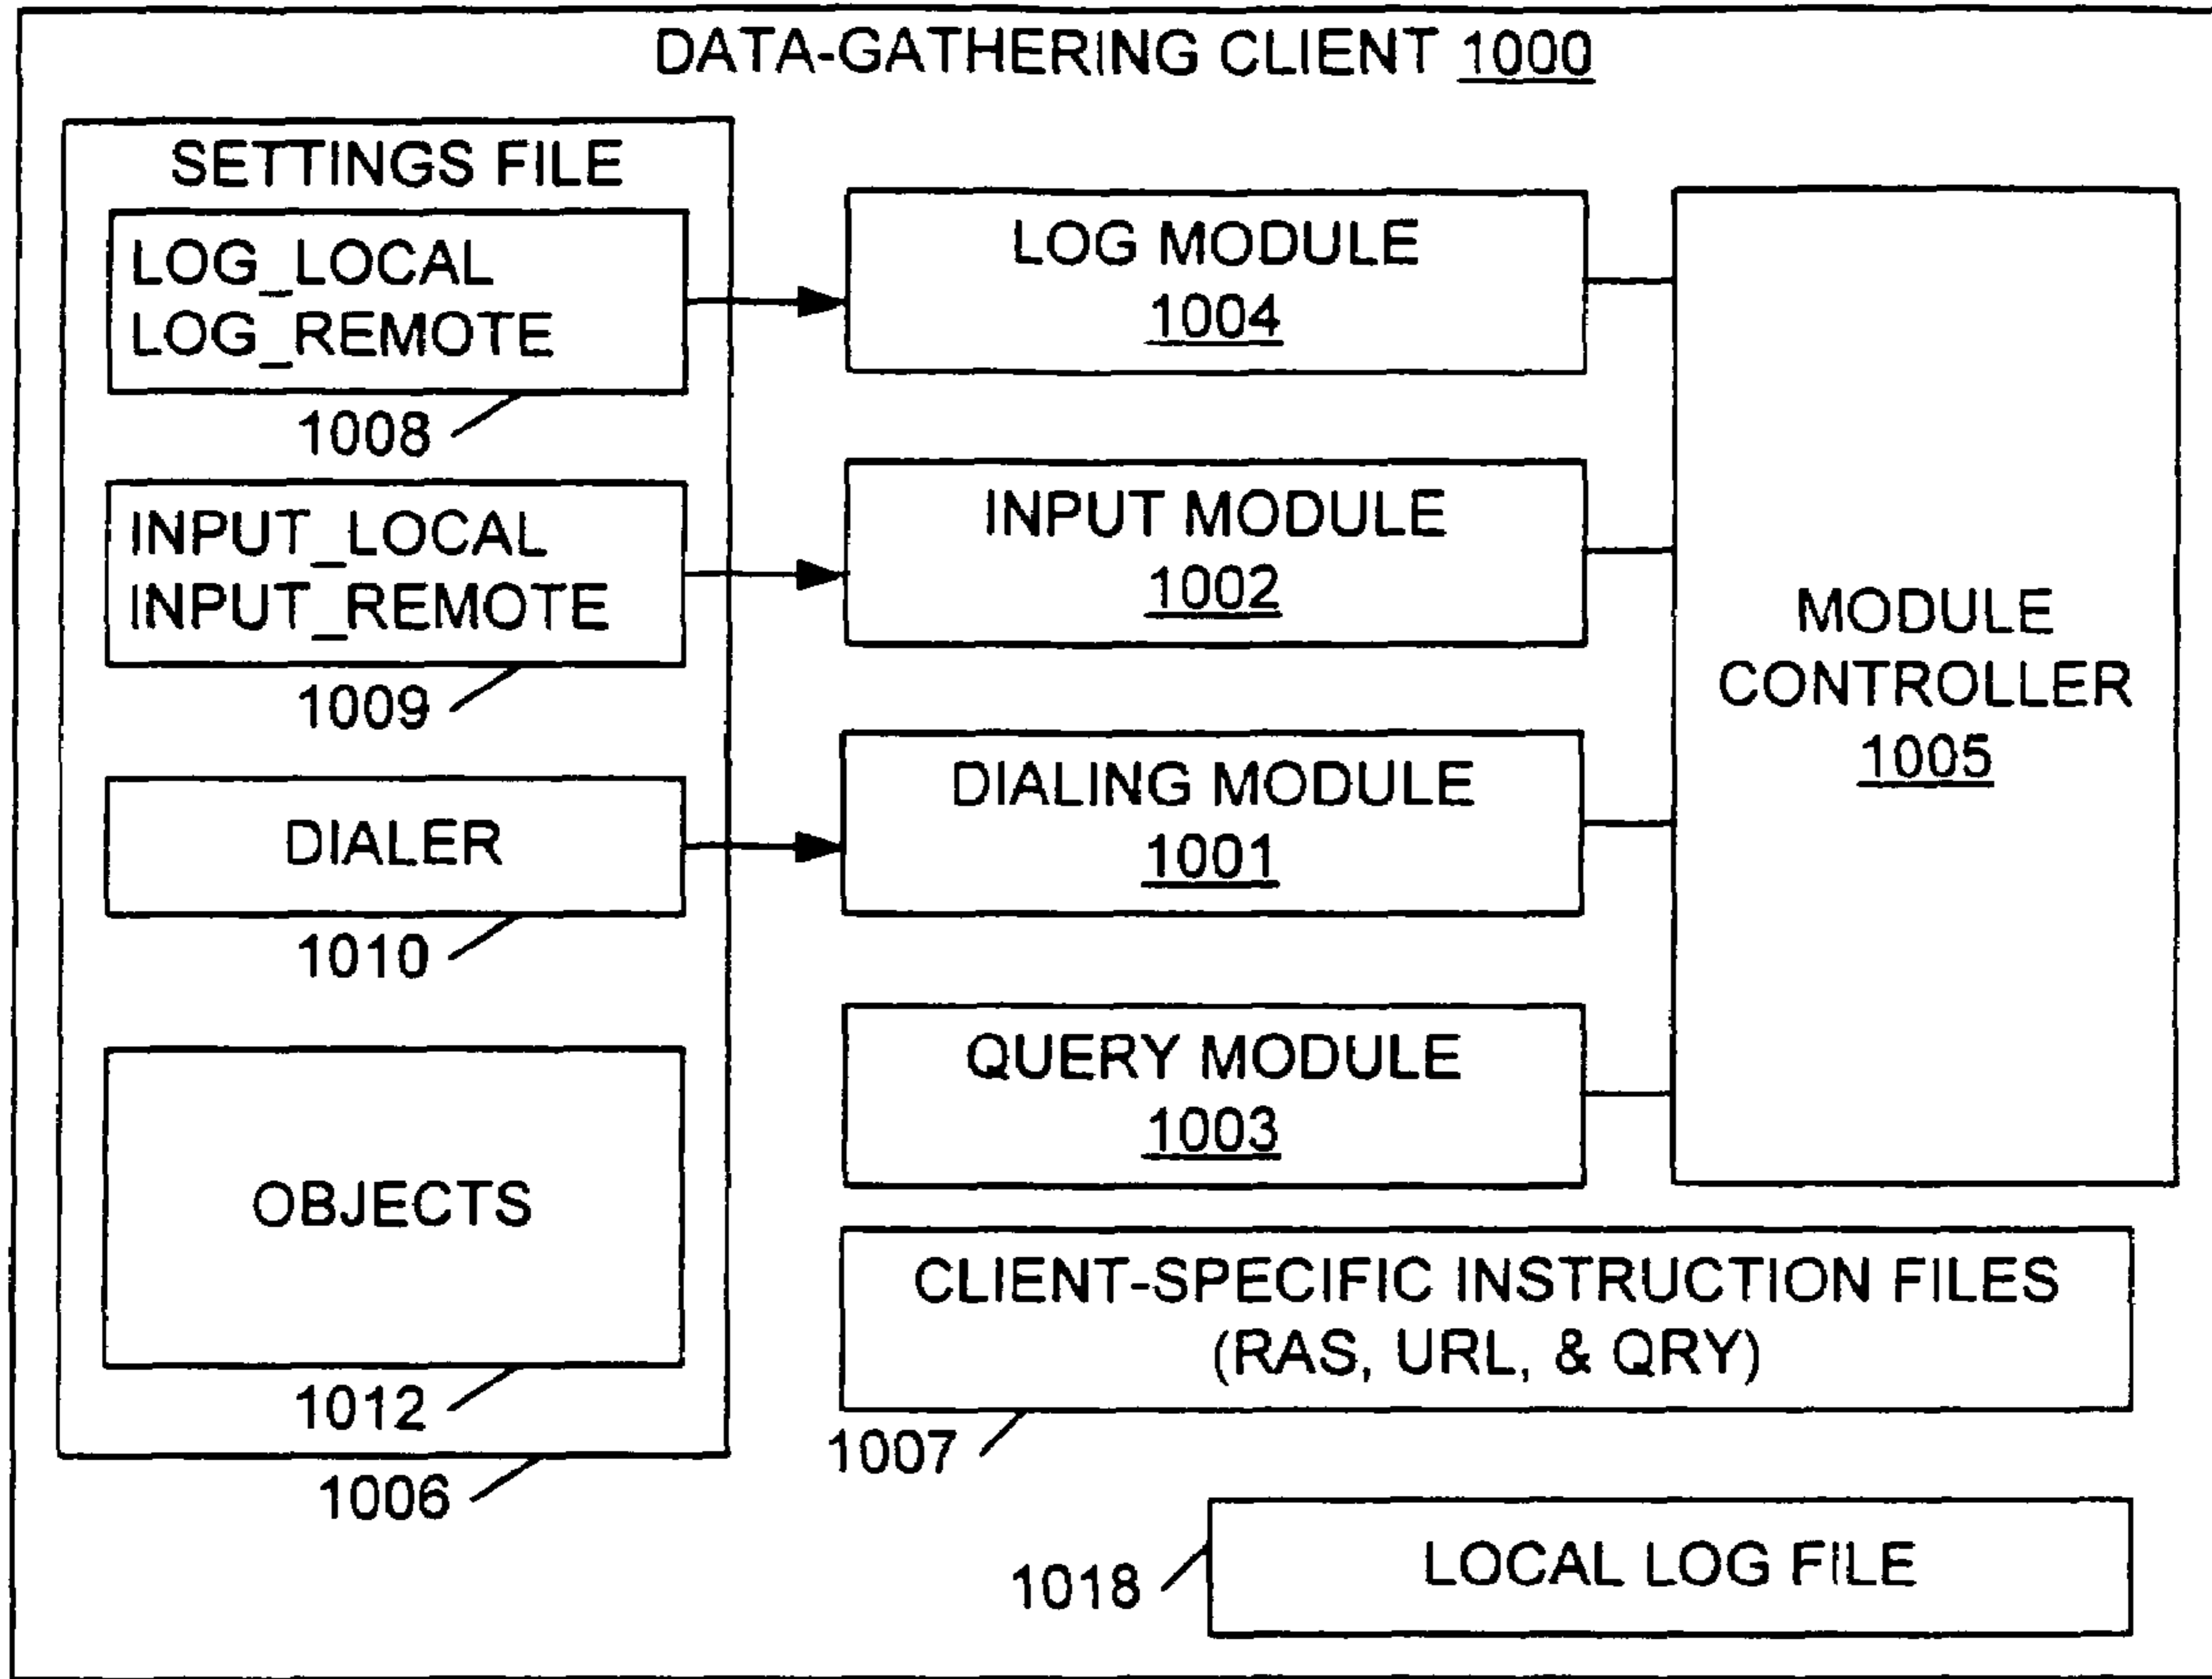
DATA-GATHERING CLIENT 1000

SETTINGS FILE

LOG_LOCAL
LOG_REMOTE

1008

INPUT_LOCAL
INPUT_REMOTE

1009

DIALER

1010

OBJECTS

1012

1006

LOG MODULE
1004

INPUT MODULE
1002

DIALING MODULE
1001

QUERY MODULE
1003

MODULE
CONTROLLER
1005

CLIENT-SPECIFIC INSTRUCTION FILES
(RAS, URL, & QRY)

1007

1018

LOCAL LOG FILE